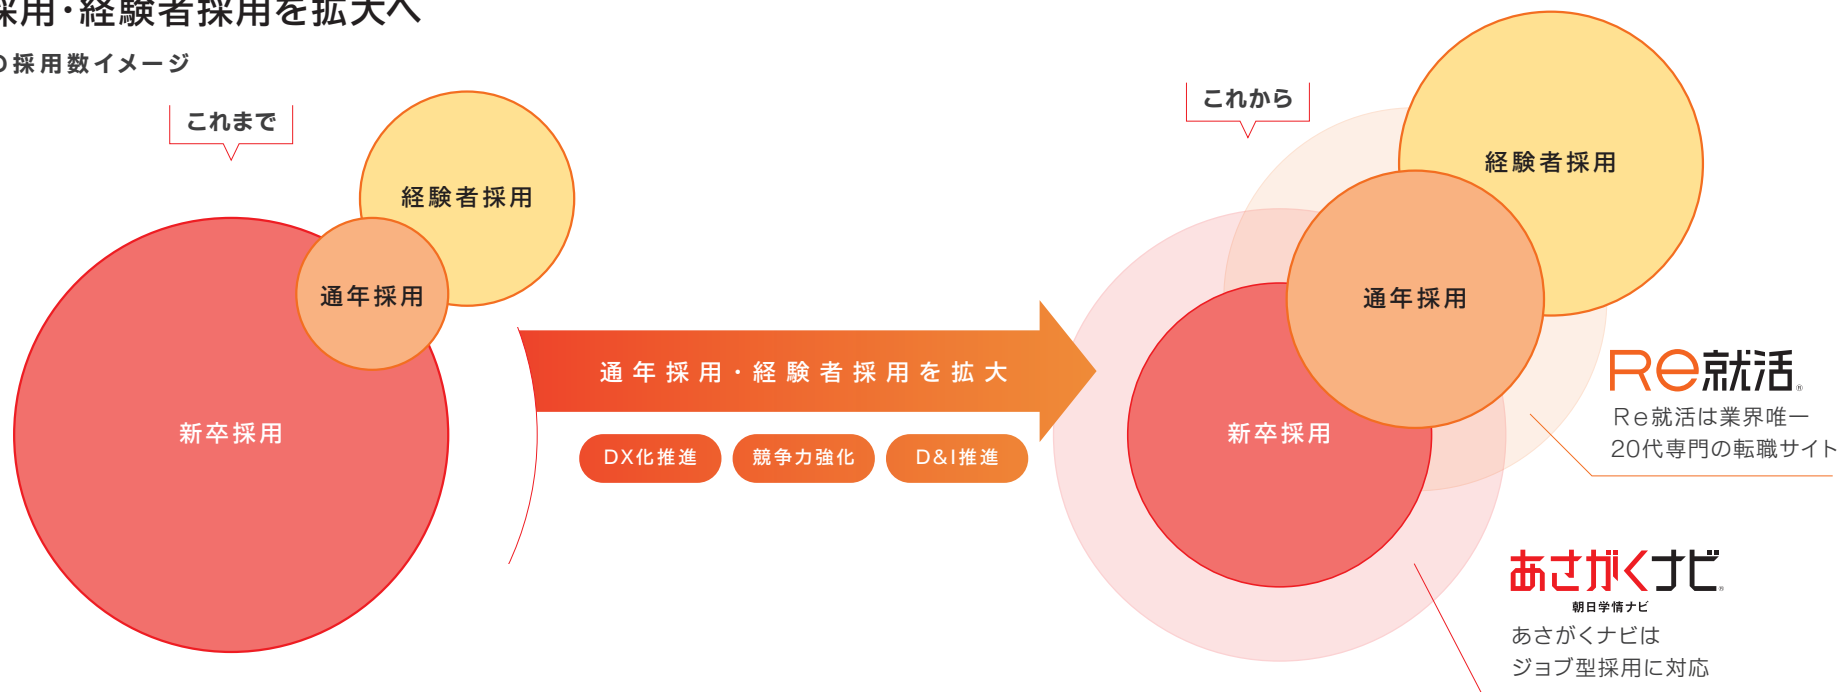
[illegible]採用・経験者採用を拡大へ

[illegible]の採用数イメージ

これまで

経験者採用

通年採用

新卒採用

通年採用・経験者採用を拡大

DX化推進

競争力強化

D&I推進

これから

経験者採用

通年採用

新卒採用

Re就活

Re就活は業界唯一
20代専門の転職サイト

あさがくナビ
朝日学情ナビ

あさがくナビは
ジョブ型採用に対応